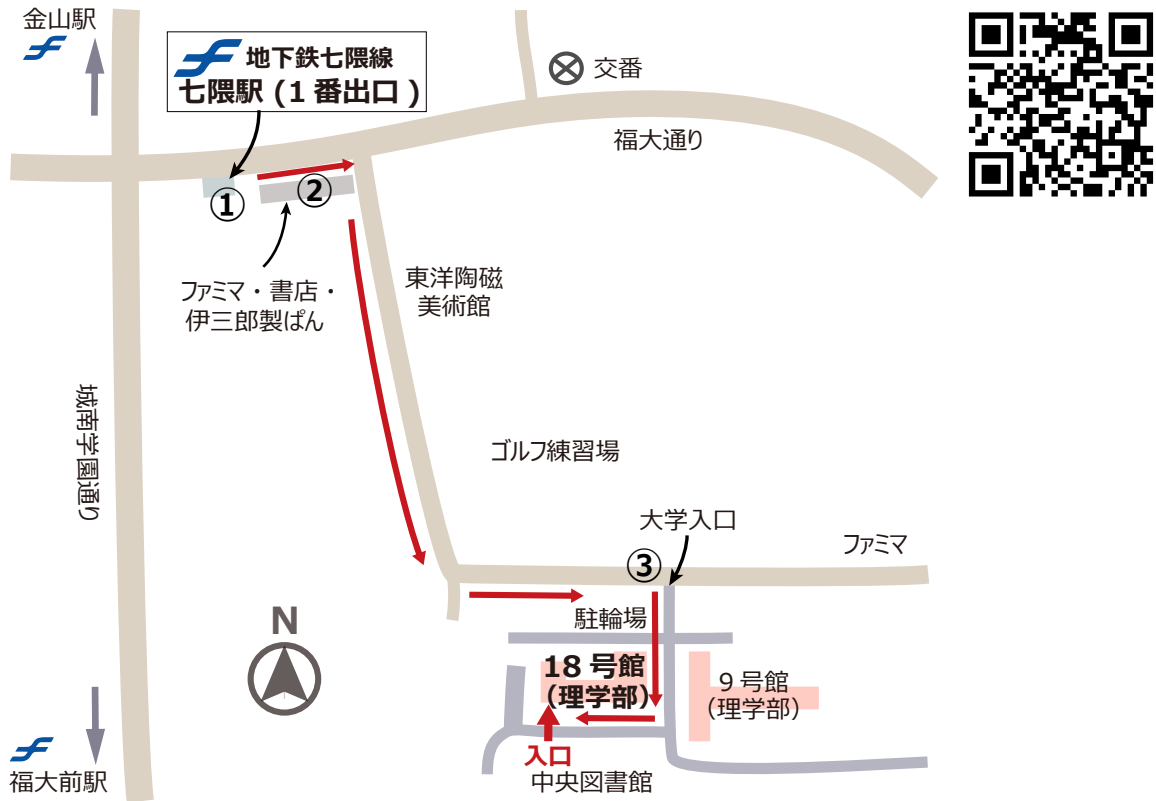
金山駅

地下鉄七隈線
七隈駅（1番出口）

交番

福大通り

①
②

ファミマ・書店・
伊三郎製ぱん

東洋陶磁
美術館

城南学園通り

ゴルフ練習場

大学入口

③

ファミマ

駐輪場

N

18号館
（理学部）

9号館
（理学部）

入口

中央図書館

福大前駅